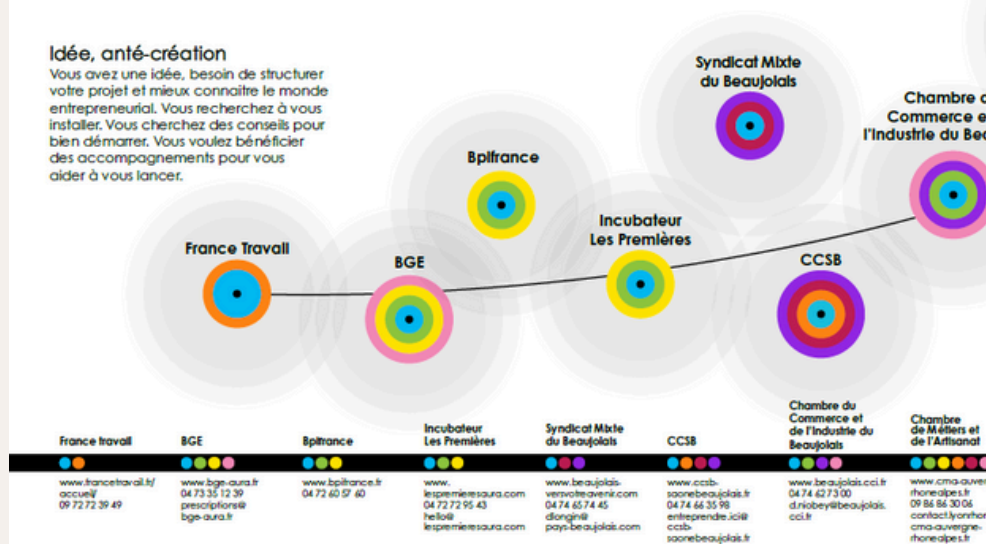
Idée, anté-création

Vous avez une idée, besoin de structurer votre projet et mieux connaitre le monde entrepreneurial. Vous recherchez à vous installer. Vous cherchez des conseils pour bien démarrer. Vous voulez bénéficier des accompagnements pour vous aider à vous lancer.

Syndicat Mixte du Beaujolais

Chambre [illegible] Commerce e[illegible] l'Industrie du Be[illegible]

Bpifrance

Incubateur Les Premières

France Travail

BGE

CCSB

France travail
www.francetravail.fr/accueil/
09 72 72 39 49

BGE
www.bge-aura.fr
04 73 35 12 39
prescriptions@bge-aura.fr

Bpifrance
www.bpifrance.fr
04 72 60 57 60

Incubateur Les Premières
www.lespremieresaura.com
04 72 72 95 43
hello@lespremieresaura.com

Syndicat Mixte du Beaujolais
www.beaujolais-versvotreavenir.com
04 74 65 74 45
dlongin@pays-beaujolais.com

CCSB
www.ccsb-saonebeaujolais.fr
04 74 66 35 98
entreprendre.ici@ccsb-saonebeaujolais.fr

Chambre du Commerce et de l'Industrie du Beaujolais
www.beaujolais.cci.fr
04 74 62 73 00
d.niobey@beaujolais.cci.fr

Chambre de Métiers et de l'Artisanat
www.cma-auve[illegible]rhonealpes.fr
09 86 86 30 06
contact.lyonrho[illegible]cma-auvergne-rhonealpes.fr